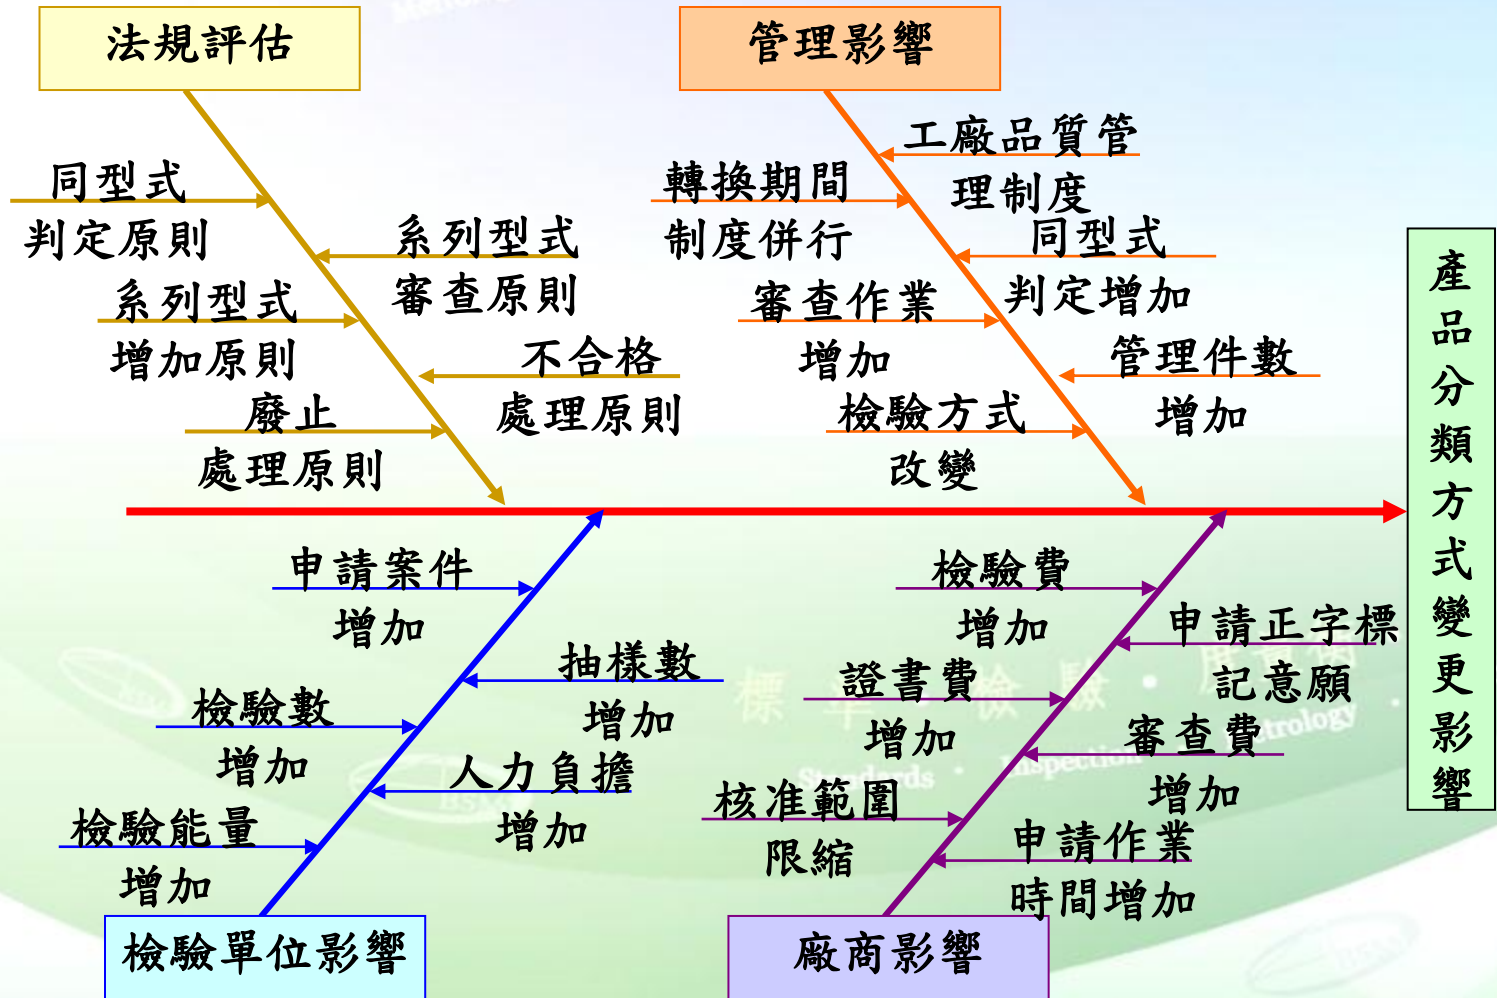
法規評估

同型式判定原則

系列型式審查原則

系列型式增加原則

不合格處理原則

廢止處理原則

管理影響

工廠品質管理制度

轉換期間制度併行

同型式判定增加

審查作業增加

管理件數增加

檢驗方式改變

產品分類方式變更影響

申請案件增加

抽樣數增加

檢驗數增加

人力負擔增加

檢驗能量增加

檢驗單位影響

檢驗費增加

申請正字標記意願

證書費增加

審查費增加

核准範圍限縮

申請作業時間增加

廠商影響